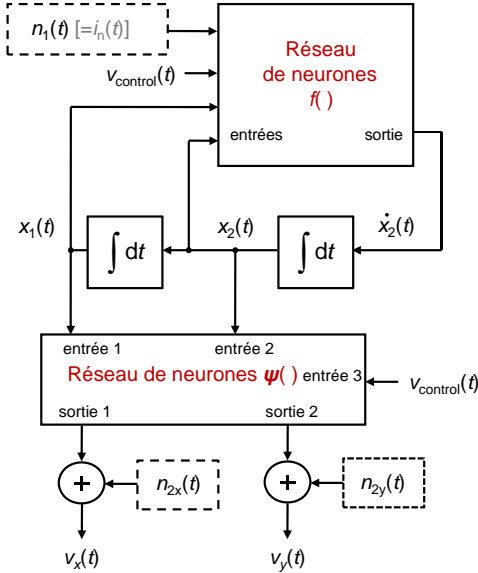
$n_1(t)$ $[=i_n(t)]$

$v_{control}(t)$

Réseau de neurones $f(\,)$

entrées

sortie

$x_1(t)$

$\int dt$

$x_2(t)$

$\dot{x}_2(t)$

$\int dt$

entrée 1

entrée 2

Réseau de neurones $\boldsymbol{\psi}(\,)$ entrée 3

$v_{control}(t)$

sortie 1

sortie 2

+

$n_{2x}(t)$

+

$n_{2y}(t)$

$v_x(t)$

$v_y(t)$